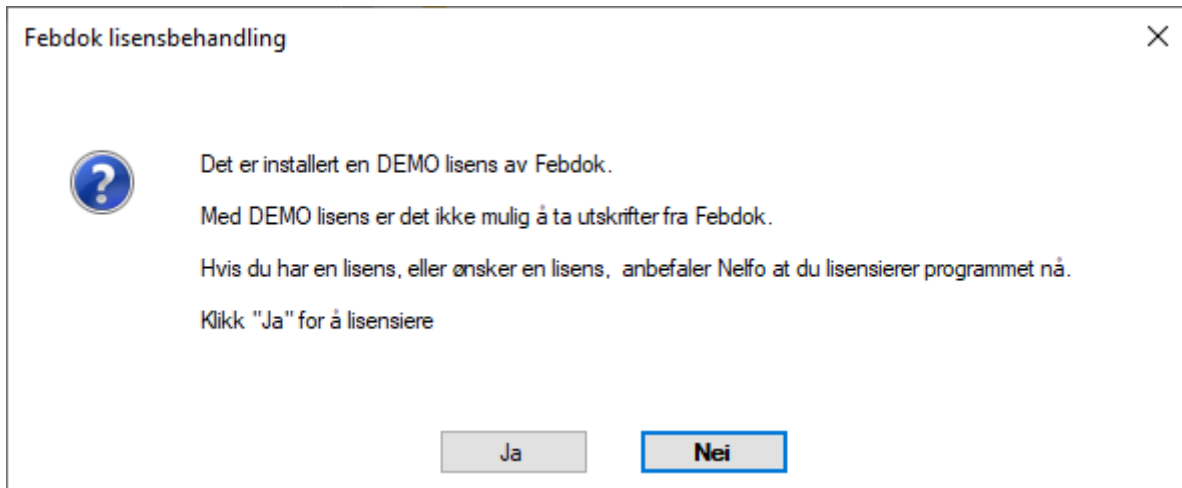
Febdok lisensbehandling

×

Det er installert en DEMO lisens av Febdok.

Med DEMO lisens er det ikke mulig å ta utskrifter fra Febdok.

Hvis du har en lisens, eller ønsker en lisens,  anbefaler Nelfo at du lisensierer programmet nå.

Klikk "Ja" for å lisensiere

Ja

Nei